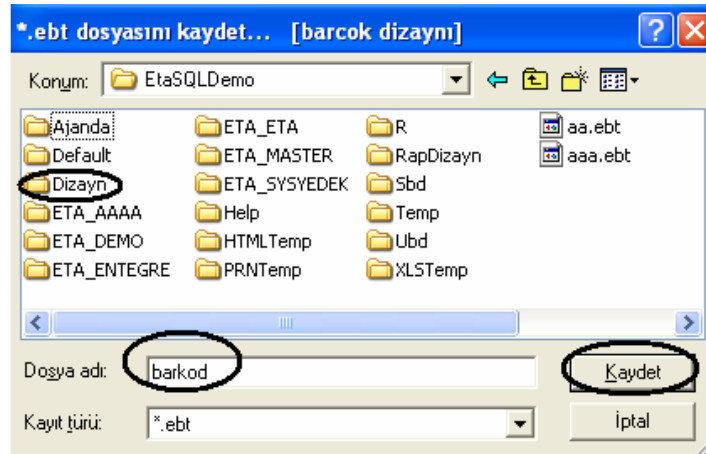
*.ebt dosyasını kaydet... [barcok dizaynı]

Konum: EtaSQLDemo

Ajanda
Default
Dizayn
ETA_AAAA
ETA_DEMO
ETA_ENTEGRE

ETA_ETA
ETA_MASTER
ETA_SYSYEDEK
Help
HTMLTemp
PRNTemp

R
RapDizayn
Sbd
Temp
Ubd
XLSTemp

aa.ebt
aaa.ebt

Dosya adı: barkod
Kaydet

Kayıt türü: *.ebt
İptal